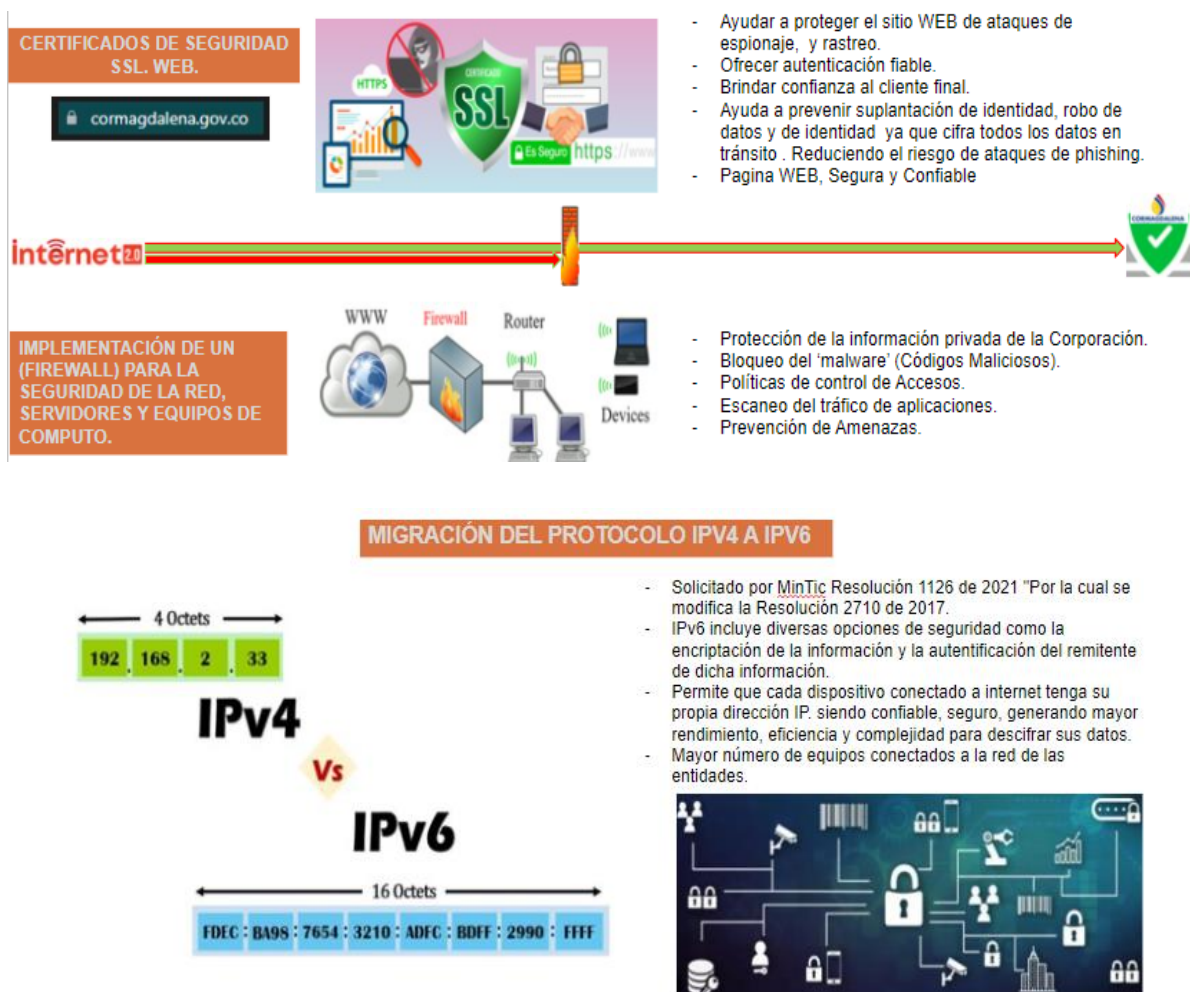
CERTIFICADOS DE SEGURIDAD SSL. WEB.

cormagdalena.gov.co

HTTPS

CERTIFICADO

SSL

Es Seguro https://www

- Ayudar a proteger el sitio WEB de ataques de espionaje, y rastreo.
- Ofrecer autenticación fiable.
- Brindar confianza al cliente final.
- Ayuda a prevenir suplantación de identidad, robo de datos y de identidad ya que cifra todos los datos en tránsito . Reduciendo el riesgo de ataques de phishing.
- Pagina WEB, Segura y Confiable

internet 2.0

CORMAGDALENA

IMPLEMENTACIÓN DE UN (FIREWALL) PARA LA SEGURIDAD DE LA RED, SERVIDORES Y EQUIPOS DE COMPUTO.

WWW Firewall Router Devices

- Protección de la información privada de la Corporación.
- Bloqueo del 'malware' (Códigos Maliciosos).
- Políticas de control de Accesos.
- Escaneo del tráfico de aplicaciones.
- Prevención de Amenazas.

MIGRACIÓN DEL PROTOCOLO IPV4 A IPV6

4 Octets

192 . 168 . 2 . 33

IPv4

Vs

IPv6

16 Octets

FDEC : BA98 : 7654 : 3210 : ADFC : BDFF : 2990 : FFFF

- Solicitado por MinTic Resolución 1126 de 2021 "Por la cual se modifica la Resolución 2710 de 2017.
- IPv6 incluye diversas opciones de seguridad como la encriptación de la información y la autentificación del remitente de dicha información.
- Permite que cada dispositivo conectado a internet tenga su propia dirección IP. siendo confiable, seguro, generando mayor rendimiento, eficiencia y complejidad para descifrar sus datos.
- Mayor número de equipos conectados a la red de las entidades.